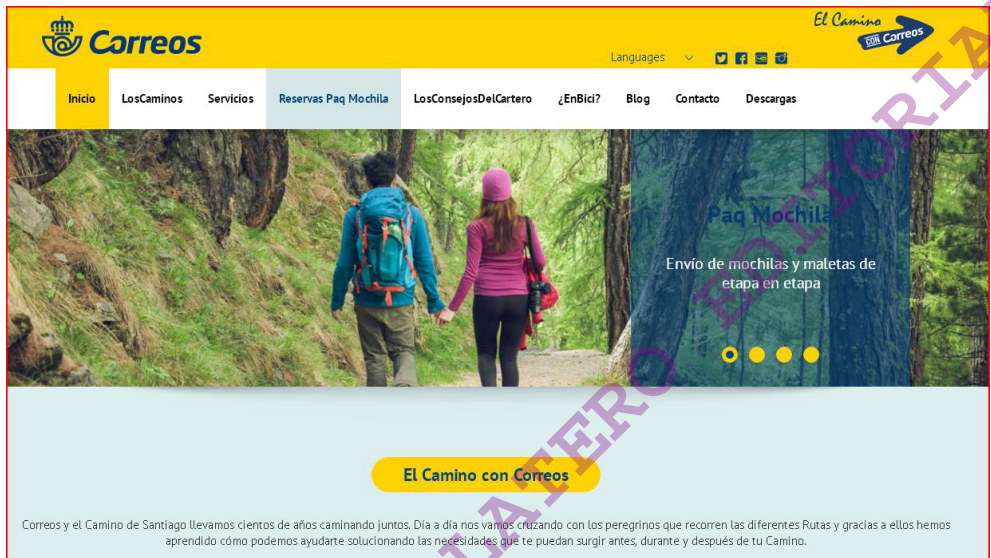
Correos

El Camino con Correos

Languages

Inicio LosCaminos Servicios Reservas Paq Mochila LosConsejosDelCartero ¿EnBici? Blog Contacto Descargas

Paq Mochila

Envío de mochilas y maletas de etapa en etapa

El Camino con Correos

Correos y el Camino de Santiago llevamos cientos de años caminando juntos. Día a día nos vamos cruzando con los peregrinos que recorren las diferentes Rutas y gracias a ellos hemos aprendido cómo podemos ayudarte solucionando las necesidades que te puedan surgir antes, durante y después de tu Camino.

VIAJERO EDITORIAL